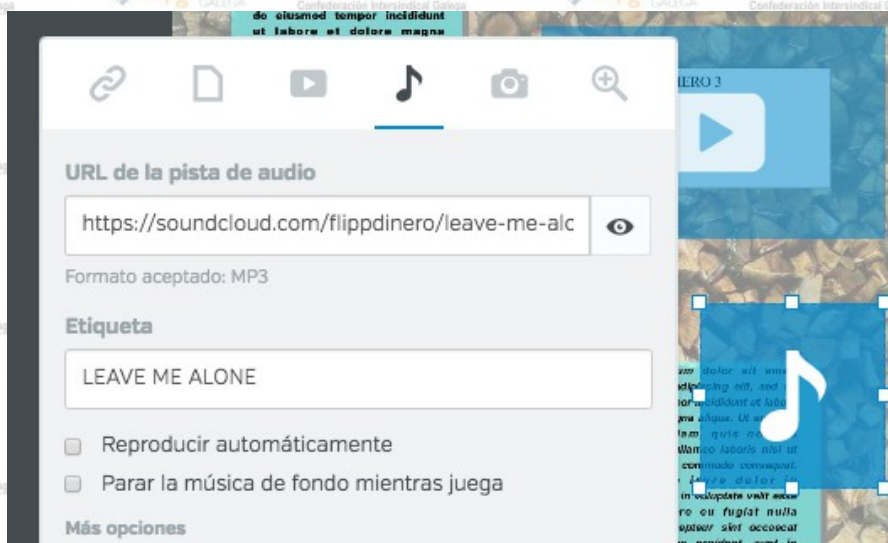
do eiusmod tempor incididunt ut labore et dolore magna

Confederación Intersindical Galega

GALEGA

URL de la pista de audio

https://soundcloud.com/flippdinero/leave-me-alc

Formato aceptado: MP3

Etiqueta

LEAVE ME ALONE

Reproducir automáticamente

Parar la música de fondo mientras juega

Más opciones

IERO 3

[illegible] dolor sit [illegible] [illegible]cing elit, sed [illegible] incididunt ut labo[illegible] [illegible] aliqua. Ut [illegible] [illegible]am quis no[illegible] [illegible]llamco laboris nisi ut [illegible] commodo consequat. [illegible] irure dolor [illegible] in voluptate velit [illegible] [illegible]ore eu fugiat nulla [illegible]epteur sint occaecat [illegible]